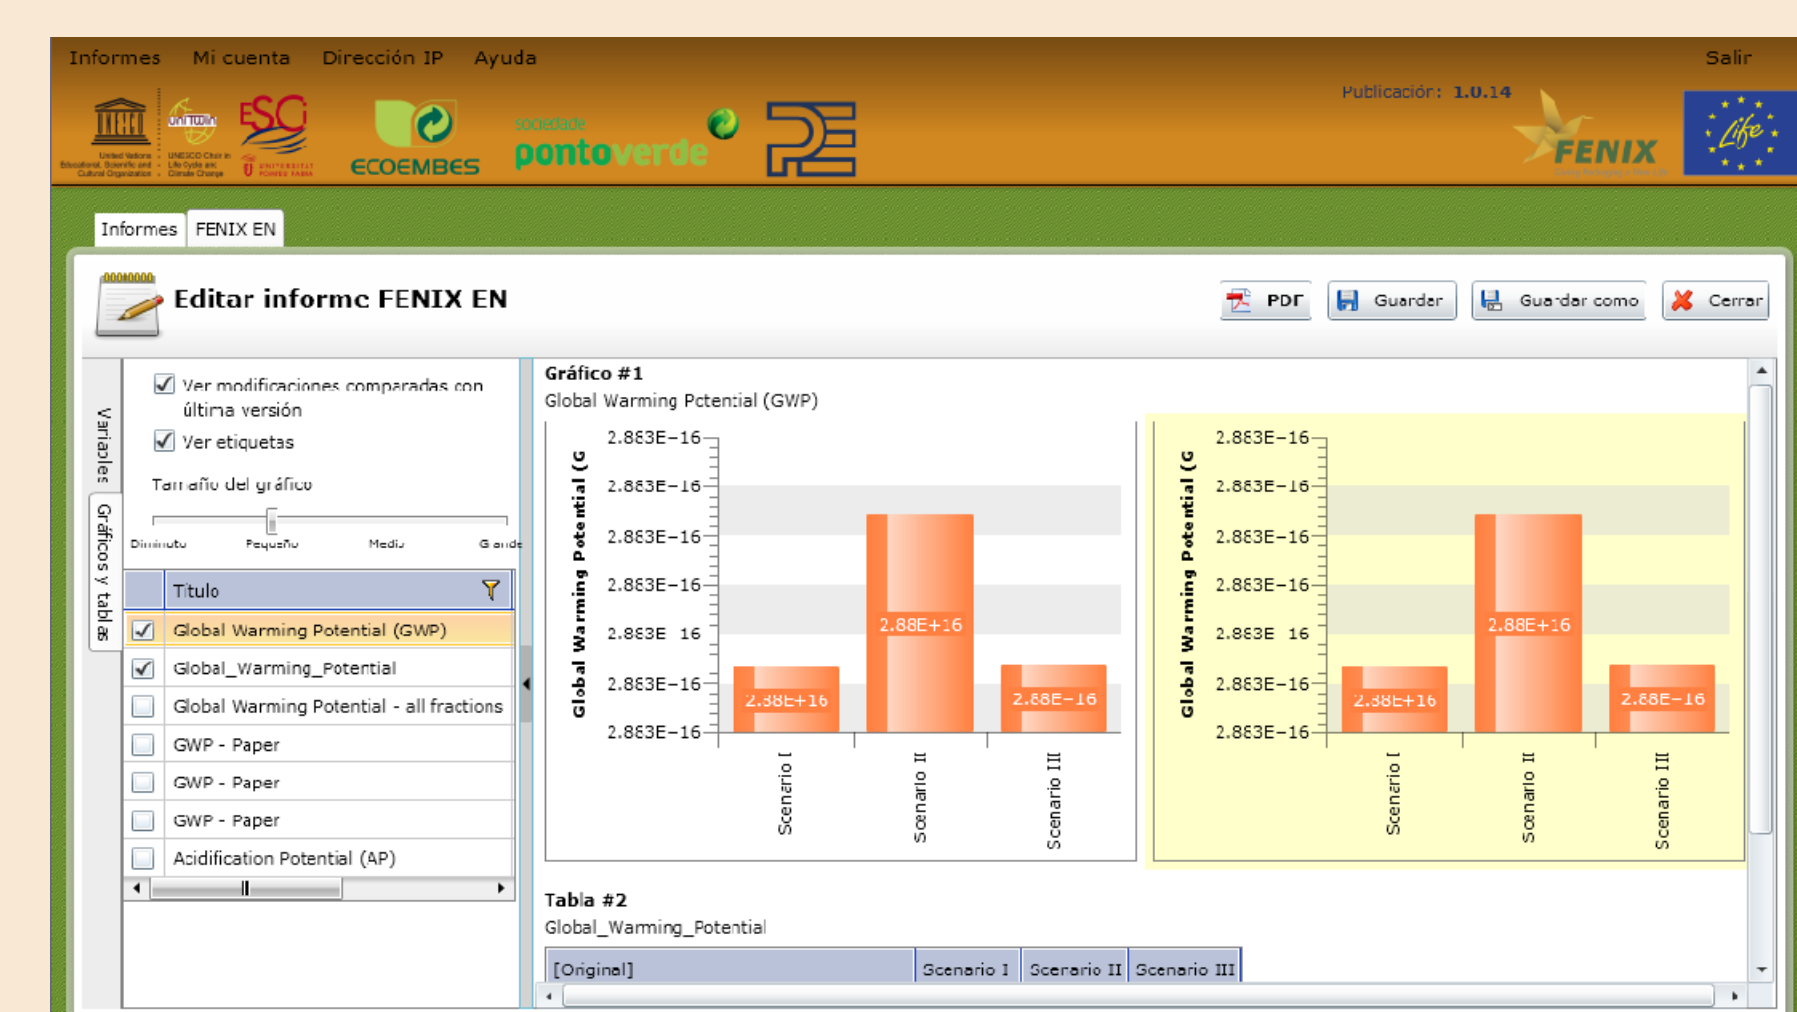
Informes Mi cuenta Dirección IP Ayuda Salir

Publicación: 1.0.14

ECOEMBES sociedade pontoverde FENIX Life

Informes FENIX EN

Editar informe FENIX EN

PDF Guardar Guardar como Cerrar

Variables

Gráficos y tablas

Ver modificaciones comparadas con última versión

Ver etiquetas

Tamaño del gráfico

Diminuto Pequeño Medio Grande

| | Titulo |
|---|---|
| ✓ | Global Warming Potential (GWP) |
| ✓ | Global_Warming_Potential |
| | Global Warming Potential - all fractions |
| | GWP - Paper |
| | GWP - Paper |
| | GWP - Paper |
| | Acidification Potential (AP) |

Gráfico #1
Global Warming Potential (GWP)

Global Warming Potential (G

2.883E-16
2.883E-16
2.883E-16
2.883E-16
2.883E-16
2.883E-16
2.883E-16

2.88E+16
2.88E+16
2.88E-16

Scenario I
Scenario II
Scenario III

Global Warming Potential (G

2.883E-16
2.883E-16
2.883E-16
2.883E-16
2.883E-16
2.883E-16
2.883E-16

2.88E+16
2.88E+16
2.88E-16

Scenario I
Scenario II
Scenario III

Tabla #2
Global_Warming_Potential

| [Original] | Scenario I | Scenario II | Scenario III |
|---|---|---|---|